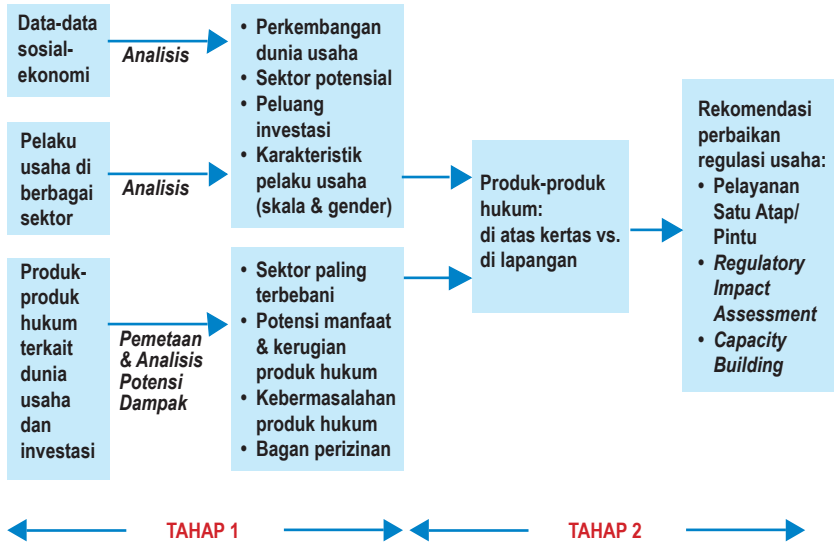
Data-data sosial-ekonomi

Analisis

Pelaku usaha di berbagai sektor

Analisis

Produk-produk hukum terkait dunia usaha dan investasi

Pemetaan & Analisis Potensi Dampak

• Perkembangan dunia usaha
• Sektor potensial
• Peluang investasi
• Karakteristik pelaku usaha (skala & gender)

• Sektor paling terbebani
• Potensi manfaat & kerugian produk hukum
• Kebermasalahan produk hukum
• Bagan perizinan

Produk-produk hukum: di atas kertas vs. di lapangan

Rekomendasi perbaikan regulasi usaha:
• Pelayanan Satu Atap/ Pintu
• Regulatory Impact Assessment
• Capacity Building

TAHAP 1

TAHAP 2